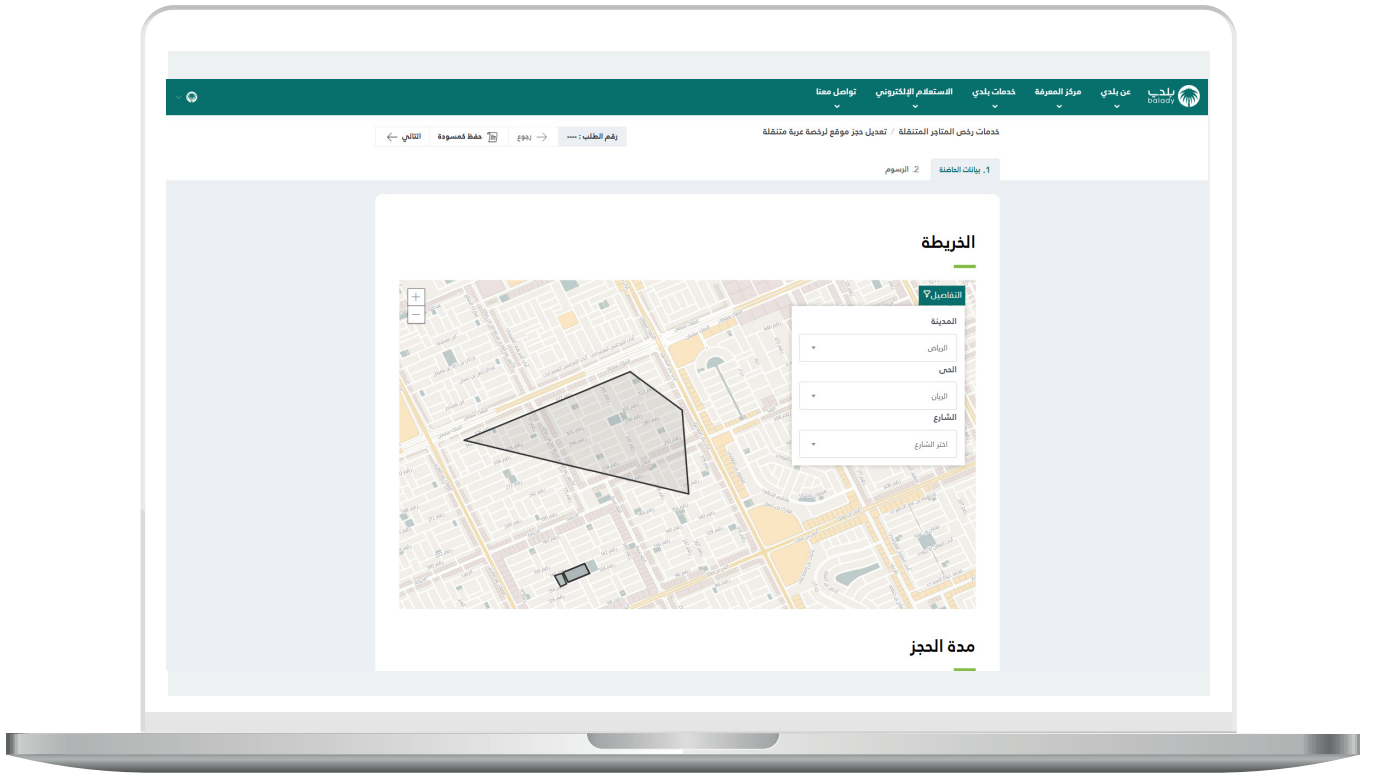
بلدي balady
عن بلدي
مركز المعرفة
خدمات بلدي
الاستعلام الإلكتروني
تواصل معنا

خدمات رخص المتاجر المتنقلة / تعديل حجز موقع لرخصة عربة متنقلة

رقم الطلب : -----
رجوع
حفظ كمسودة
التالي

1. بيانات الحاضنة
2. الرسوم

الخريطة

التفاصيل
المدينة
الرياض
الحي
الريان
الشارع
اختر الشارع

+
−

مدة الحجز